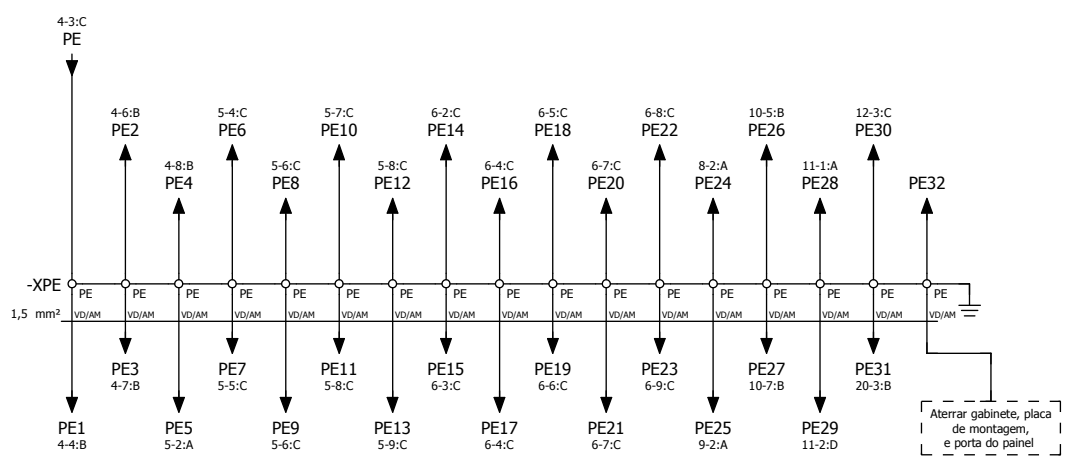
4-3:C
PE

4-6:B
PE2

5-4:C
PE6

5-7:C
PE10

6-2:C
PE14

6-5:C
PE18

6-8:C
PE22

10-5:B
PE26

12-3:C
PE30

4-8:B
PE4

5-6:C
PE8

5-8:C
PE12

6-4:C
PE16

6-7:C
PE20

8-2:A
PE24

11-1:A
PE28

PE32

-XPE
PE PE PE PE PE PE PE PE PE PE PE PE PE PE PE PE PE
1,5 mm²
VD/AM VD/AM VD/AM VD/AM VD/AM VD/AM VD/AM VD/AM VD/AM VD/AM VD/AM VD/AM VD/AM VD/AM VD/AM VD/AM VD/AM

PE3
4-7:B

PE7
5-5:C

PE11
5-8:C

PE15
6-3:C

PE19
6-6:C

PE23
6-9:C

PE27
10-7:B

PE31
20-3:B

PE1
4-4:B

PE5
5-2:A

PE9
5-6:C

PE13
5-9:C

PE17
6-4:C

PE21
6-7:C

PE25
9-2:A

PE29
11-2:D

Aterrar gabinete, placa de montagem, e porta do painel